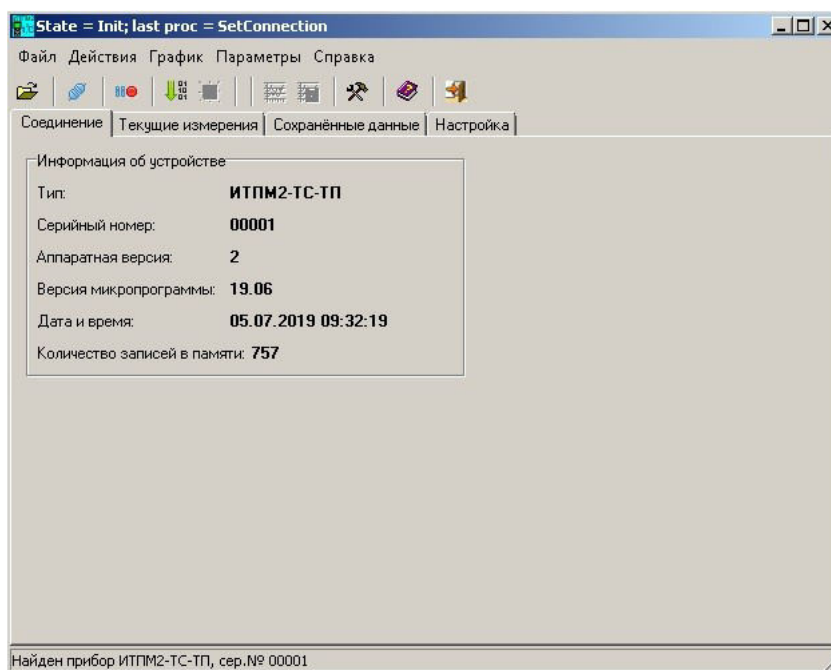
State = Init; last proc = SetConnection

Файл Действия График Параметры Справка

Соединение | Текущие измерения | Сохранённые данные | Настройка

Информация об устройстве

| | |
|---|---|
| Тип: | ИТПМ2-ТС-ТП |
| Серийный номер: | 00001 |
| Аппаратная версия: | 2 |
| Версия микропрограммы: | 19.06 |
| Дата и время: | 05.07.2019 09:32:19 |
| Количество записей в памяти: | 757 |

Найден прибор ИТПМ2-ТС-ТП, сер.№ 00001